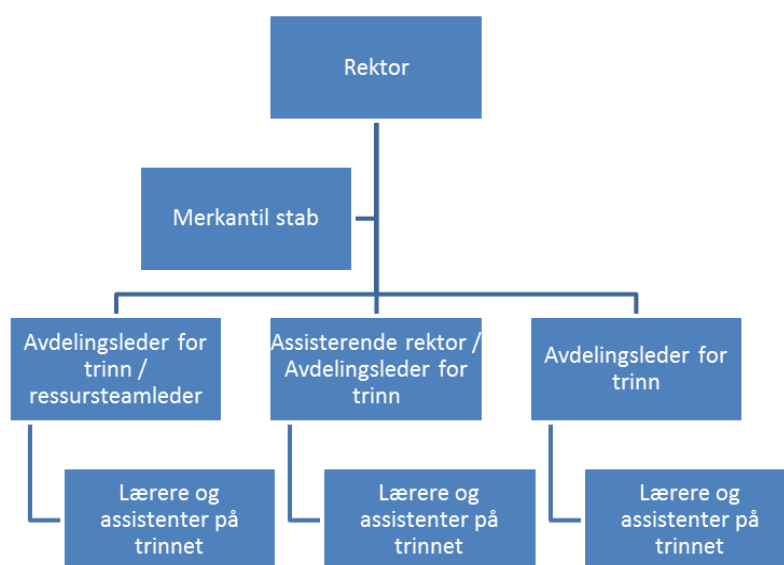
Rektor

Merkantil stab

Avdelingsleder for trinn / ressursteamleder

Assisterende rektor / Avdelingsleder for trinn

Avdelingsleder for trinn

Lærere og assistenter på trinnet

Lærere og assistenter på trinnet

Lærere og assistenter på trinnet